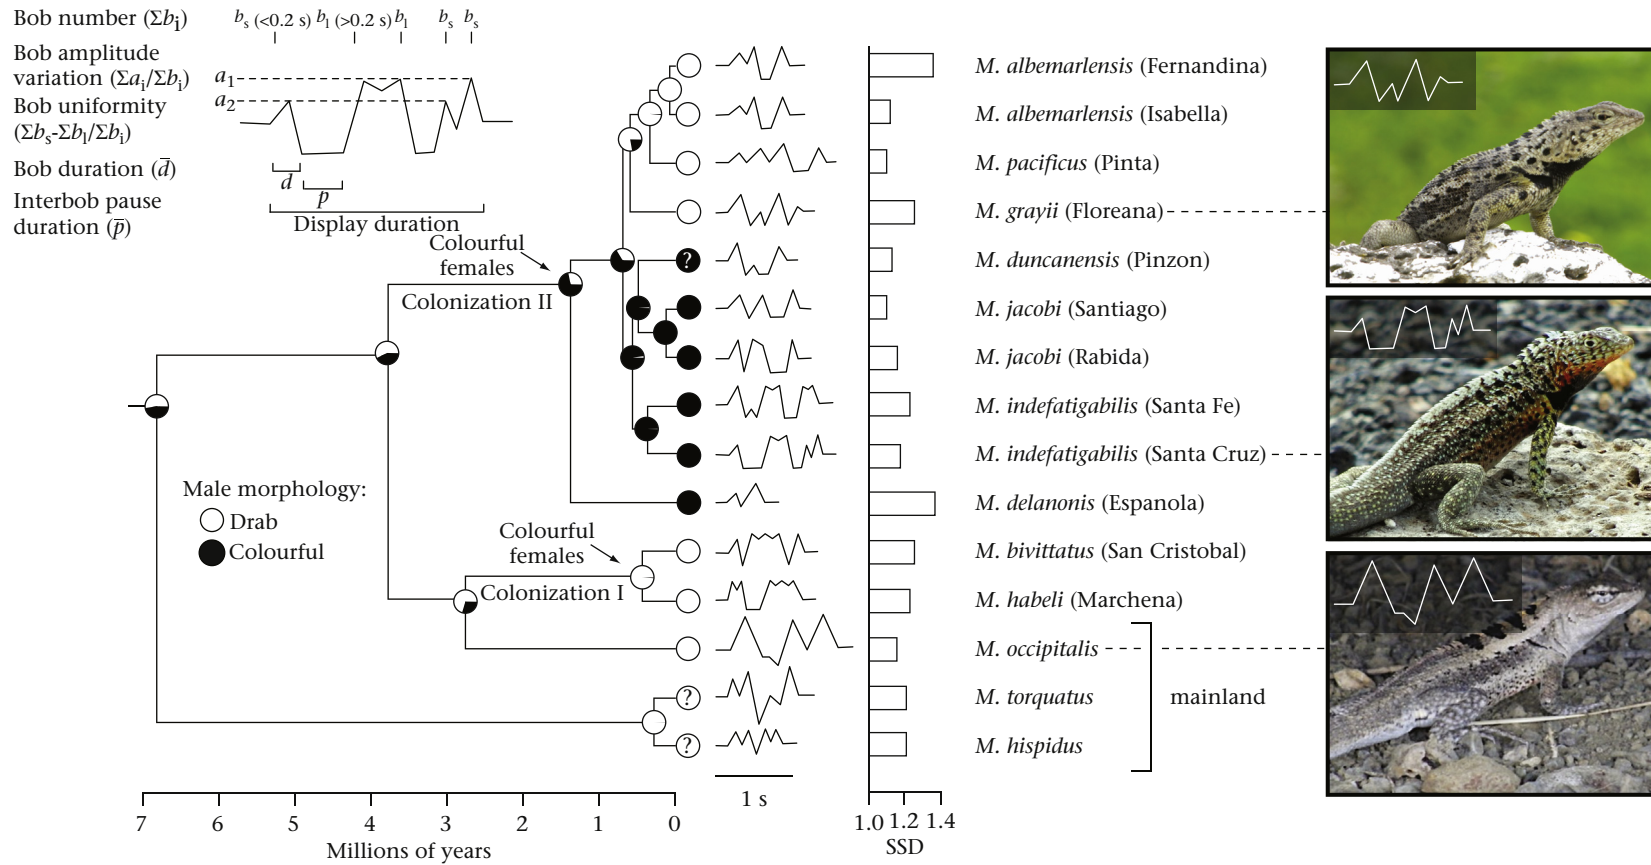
Bob number ($\Sigma b_i$)
$b_s$ (<0.2 s) $b_l$ (>0.2 s) $b_l$ $b_s$ $b_s$
Bob amplitude variation ($\Sigma a_i/\Sigma b_i$)
$a_1$
$a_2$
Bob uniformity ($\Sigma b_s$-$\Sigma b_l/\Sigma b_i$)
Bob duration ($\bar{d}$)
$d$
$p$
Interbob pause duration ($\bar{p}$)
Display duration

Colourful females
Colonization II

Male morphology:
Drab
Colourful

Colourful females
Colonization I

?
?
?

M. albemarlensis (Fernandina)
M. albemarlensis (Isabella)
M. pacificus (Pinta)
M. grayii (Floreana)
M. duncanensis (Pinzon)
M. jacobi (Santiago)
M. jacobi (Rabida)
M. indefatigabilis (Santa Fe)
M. indefatigabilis (Santa Cruz)
M. delanonis (Espanola)
M. bivittatus (San Cristobal)
M. habeli (Marchena)
M. occipitalis
M. torquatus
M. hispidus
mainland

7 6 5 4 3 2 1 0
Millions of years

1 s

1.0 1.2 1.4
SSD